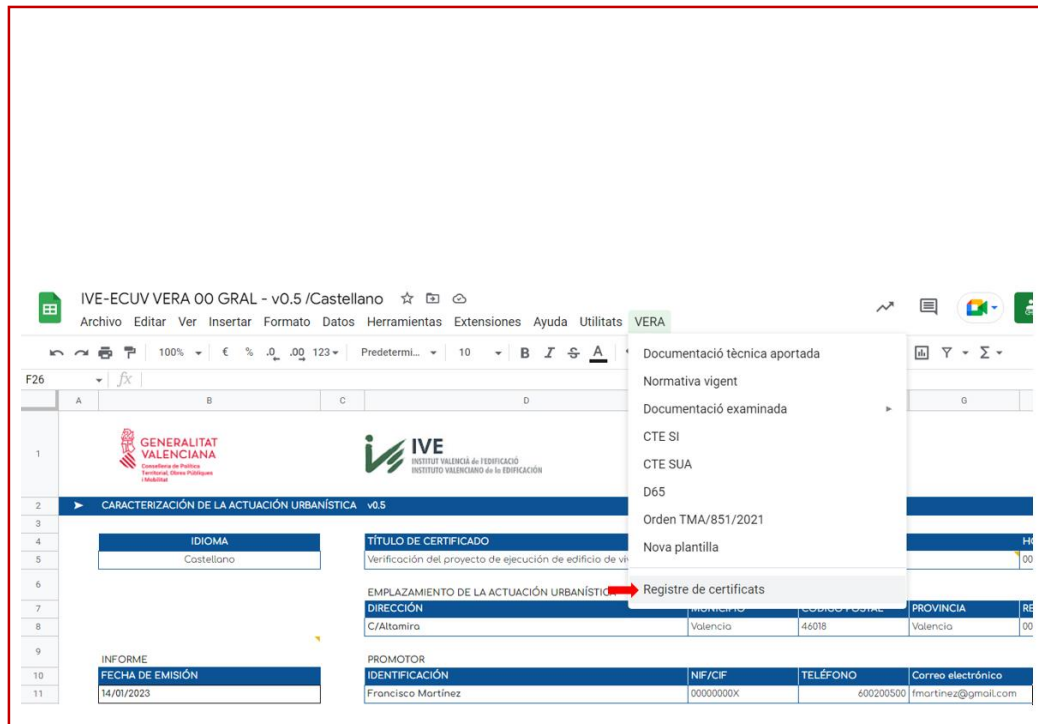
IVE-ECUV VERA 00 GRAL - v0.5 /Castellano

Archivo Editar Ver Insertar Formato Datos Herramientas Extensiones Ayuda Utilitats VERA

100% € % .0 .00 123 Predetermi... 10 B I S A

F26 fx

A B C D G

Documentació tècnica aportada
Normativa vigent
Documentació examinada
CTE SI
CTE SUA
D65
Orden TMA/851/2021
Nova plantilla
Registre de certificats

1 GENERALITAT VALENCIANA Conselleria de Política Territorial, Obres Públiques i Mobilitat
IVE INSTITUT VALENCIÀ de l'EDIFICACIÓ INSTITUTO VALENCIANO de la EDIFICACIÓN

2 CARACTERIZACIÓN DE LA ACTUACIÓN URBANÍSTICA v0.5
3
4 IDIOMA | TÍTULO DE CERTIFICADO
5 Castellano | Verificación del proyecto de ejecución de edificio de vi
6 EMPLAZAMIENTO DE LA ACTUACIÓN URBANÍSTICA

| DIRECCIÓN | MUNICIPIO | CÓDIGO POSTAL | PROVINCIA | RE |
|---|---|---|---|---|
| C/Altamira | Valencia | 46018 | Valencia | 00 |

9 INFORME | PROMOTOR

| FECHA DE EMISIÓN | IDENTIFICACIÓN | NIF/CIF | TELÉFONO | Correo electrónico |
|---|---|---|---|---|
| 14/01/2023 | Francisco Martínez | 00000000X | 600200500 | fmartinez@gmail.com |